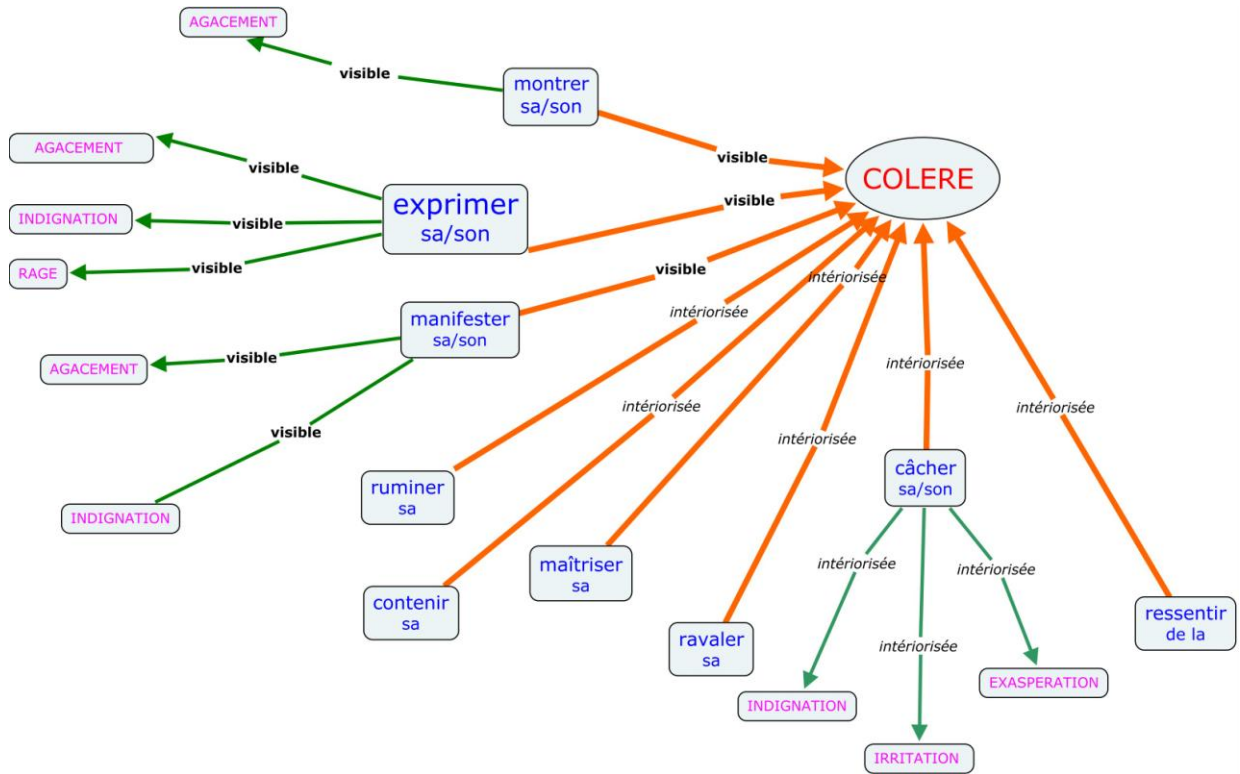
AGACEMENT

visible

montrer sa/son

visible

COLERE

AGACEMENT

visible

exprimer sa/son

visible

INDIGNATION

visible

RAGE

visible

visible

intériorisée

manifester sa/son

intériorisée

AGACEMENT

visible

intériorisée

visible

intériorisée

intériorisée

intériorisée

ruminer sa

câcher sa/son

INDIGNATION

contenir sa

maîtriser sa

intériorisée

intériorisée

ravaler sa

intériorisée

ressentir de la

EXASPERATION

INDIGNATION

IRRITATION